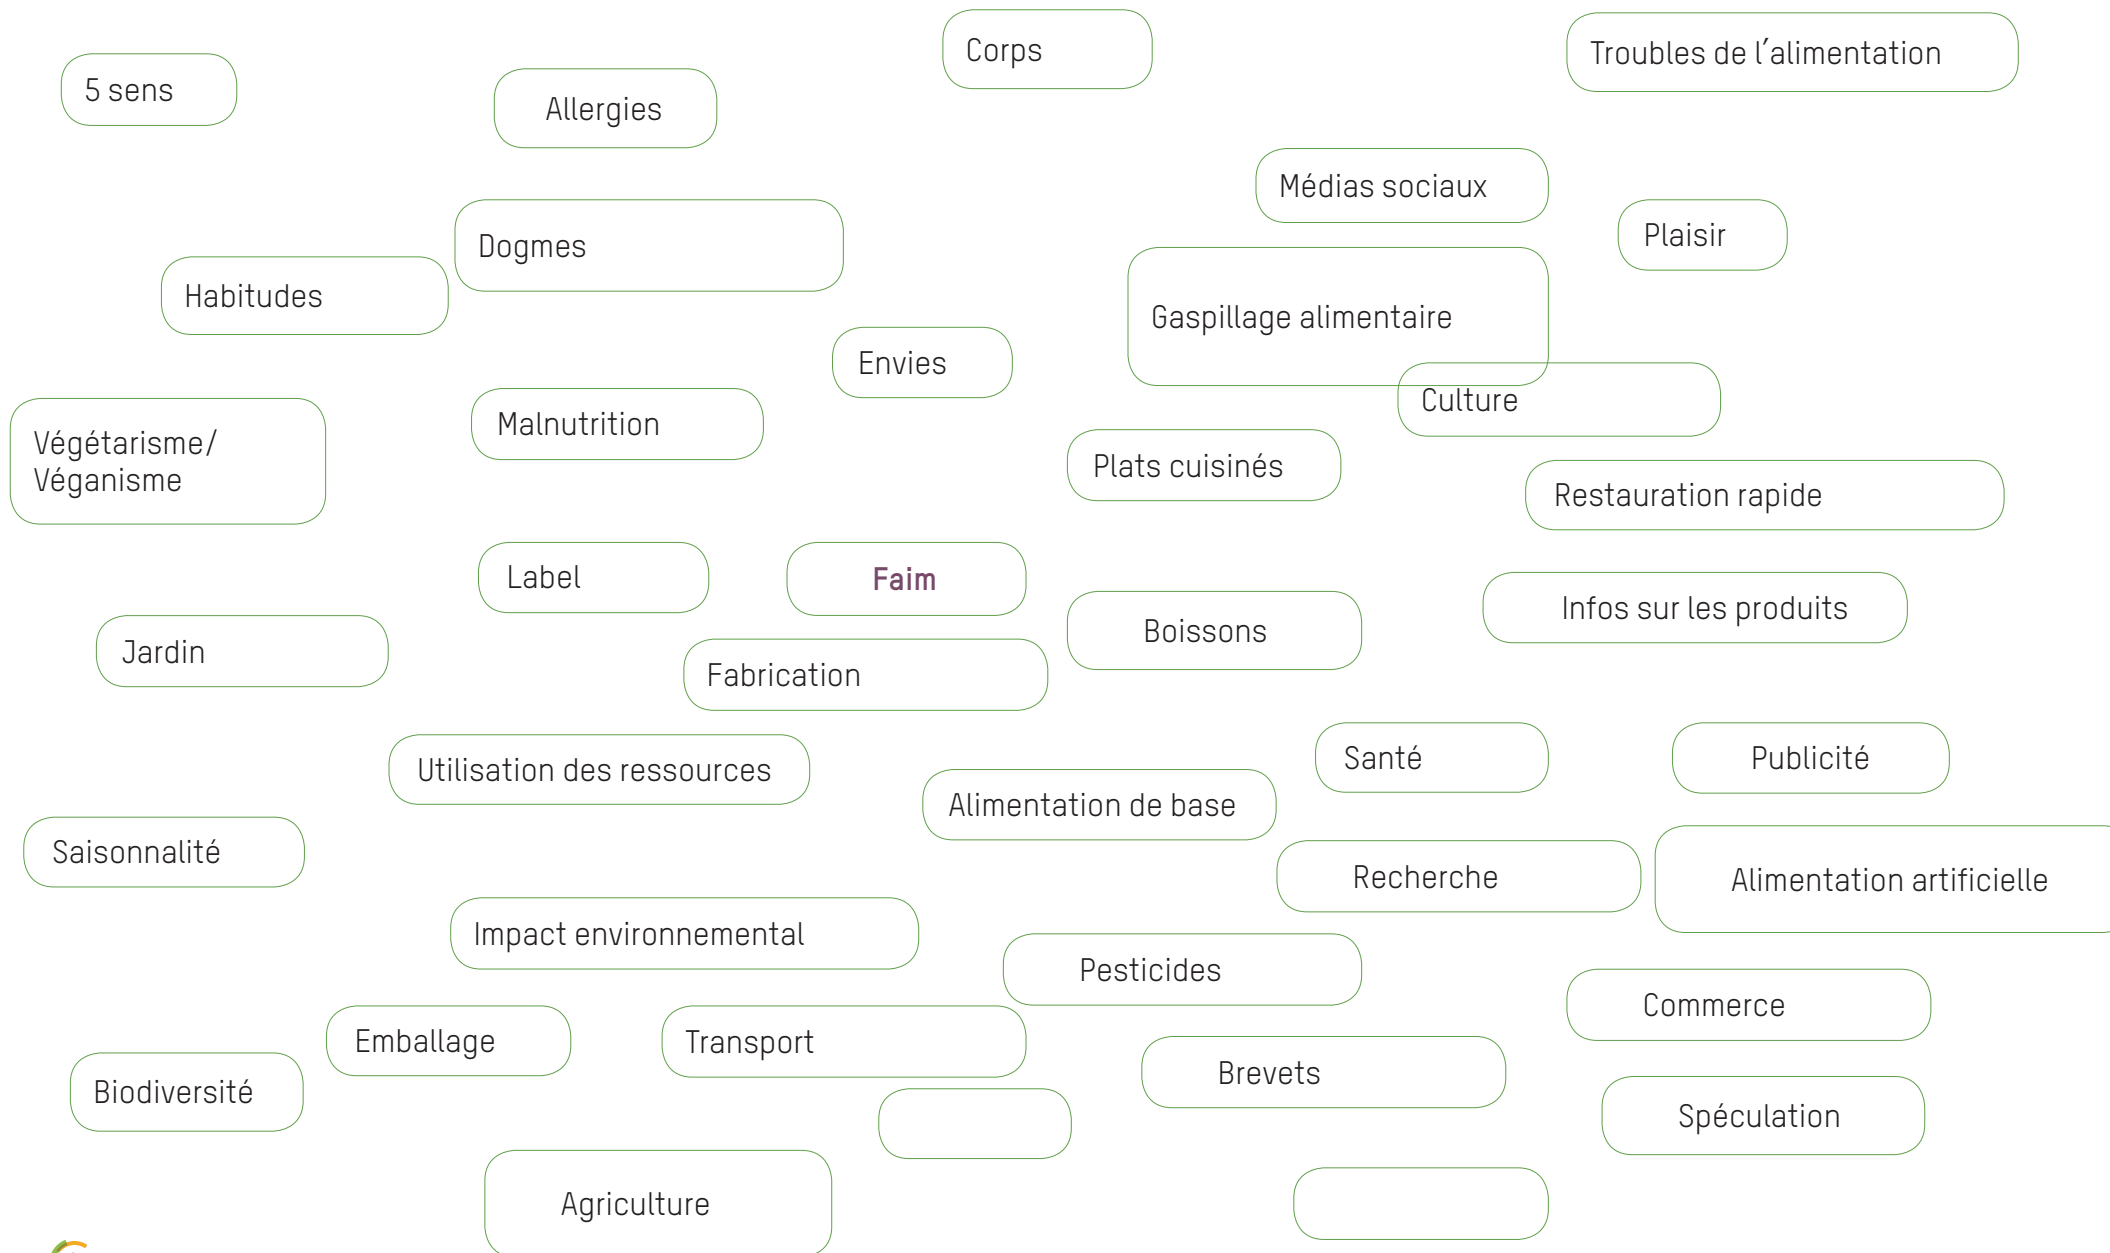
5 sens

Allergies

Corps

Troubles de l’alimentation

Médias sociaux

Plaisir

Dogmes

Habitudes

Gaspillage alimentaire

Envies

Culture

Végétarisme/ Véganisme

Malnutrition

Plats cuisinés

Restauration rapide

Label

Faim

Boissons

Infos sur les produits

Jardin

Fabrication

Utilisation des ressources

Santé

Publicité

Alimentation de base

Saisonnalité

Recherche

Alimentation artificielle

Impact environnemental

Pesticides

Commerce

Emballage

Transport

Brevets

Biodiversité

Spéculation

Agriculture